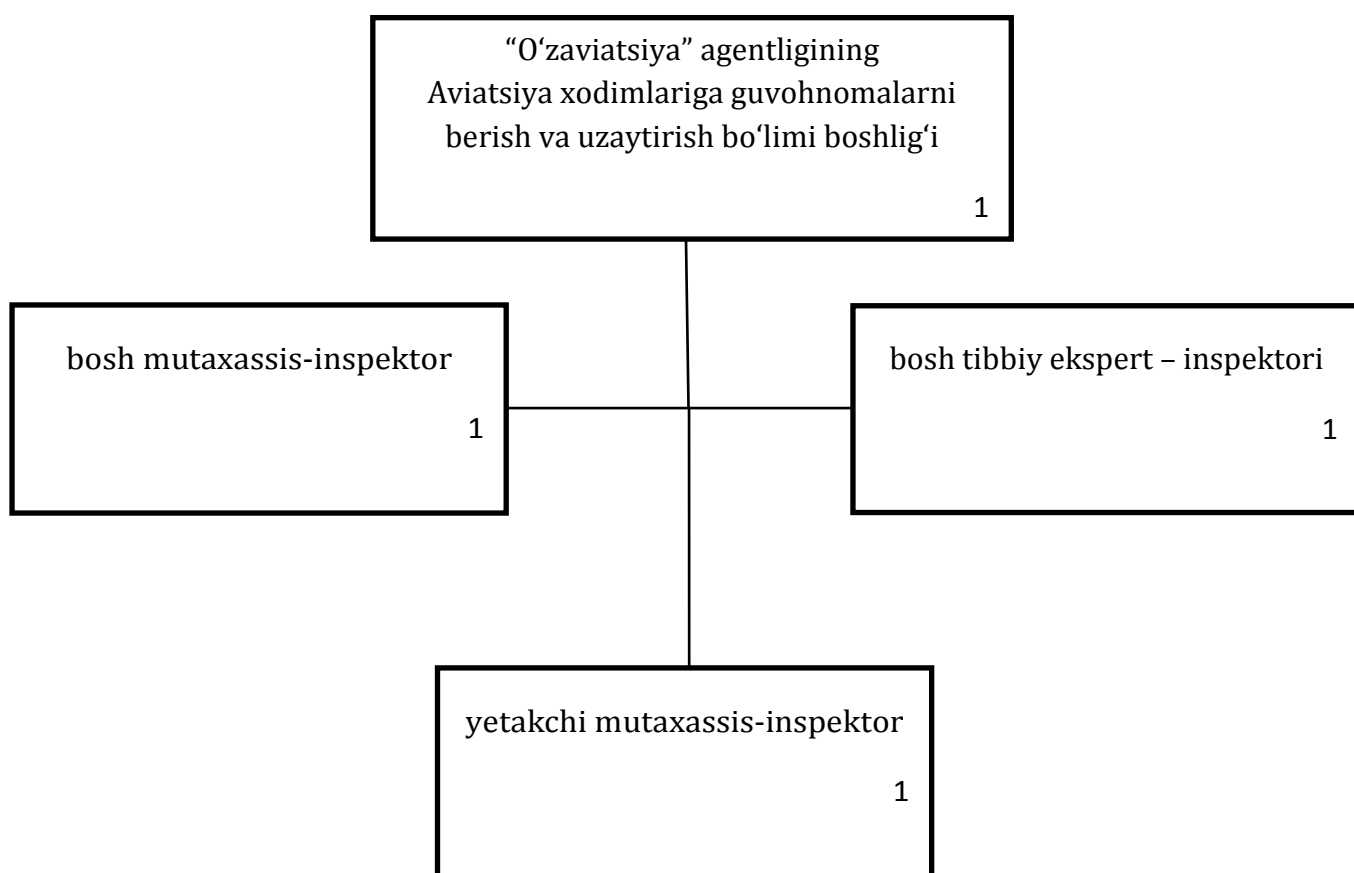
“O‘zaviatsiya” agentligining
Aviatsiya xodimlariga guvohnomalarni
berish va uzaytirish bo‘limi boshlig‘i

1

bosh mutaxassis-inspektor

1

bosh tibbiy ekspert – inspektori

1

yetakchi mutaxassis-inspektor

1